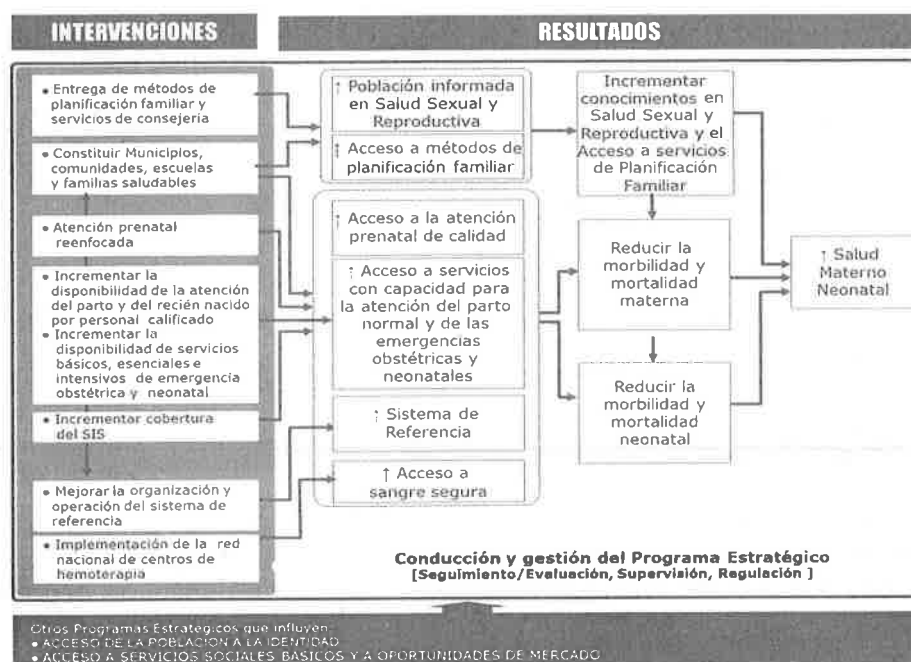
INTERVENCIONES

RESULTADOS

• Entrega de métodos de planificación familiar y servicios de consejería

• Constituir Municipios, comunidades, escuelas y familias saludables

• Atención prenatal reenfocada

• Incrementar la disponibilidad de la atención del parto y del recién nacido por personal calificado
• Incrementar la disponibilidad de servicios básicos, esenciales e intensivos de emergencia obstétrica y neonatal

• Incrementar cobertura del SIS

• Mejorar la organización y operación del sistema de referencia

• Implementación de la red nacional de centros de hemoterapia

↑ Población informada en Salud Sexual y Reproductiva

↑ Acceso a métodos de planificación familiar

↑ Acceso a la atención prenatal de calidad

↑ Acceso a servicios con capacidad para la atención del parto normal y de las emergencias obstétricas y neonatales

↑ Sistema de Referencia

↑ Acceso a sangre segura

Incrementar conocimientos en Salud Sexual y Reproductiva y el Acceso a servicios de Planificación Familiar

Reducir la morbilidad y mortalidad materna

Reducir la morbilidad y mortalidad neonatal

↑ Salud Materno Neonatal

Conducción y gestión del Programa Estratégico
[Seguimiento/Evaluación, Supervisión, Regulación ]

Otros Programas Estratégicos que influyen:
• ACCESO DE LA POBLACION A LA IDENTIDAD
• ACCESO A SERVICIOS SOCIALES BASICOS Y A OPORTUNIDADES DE MERCADO